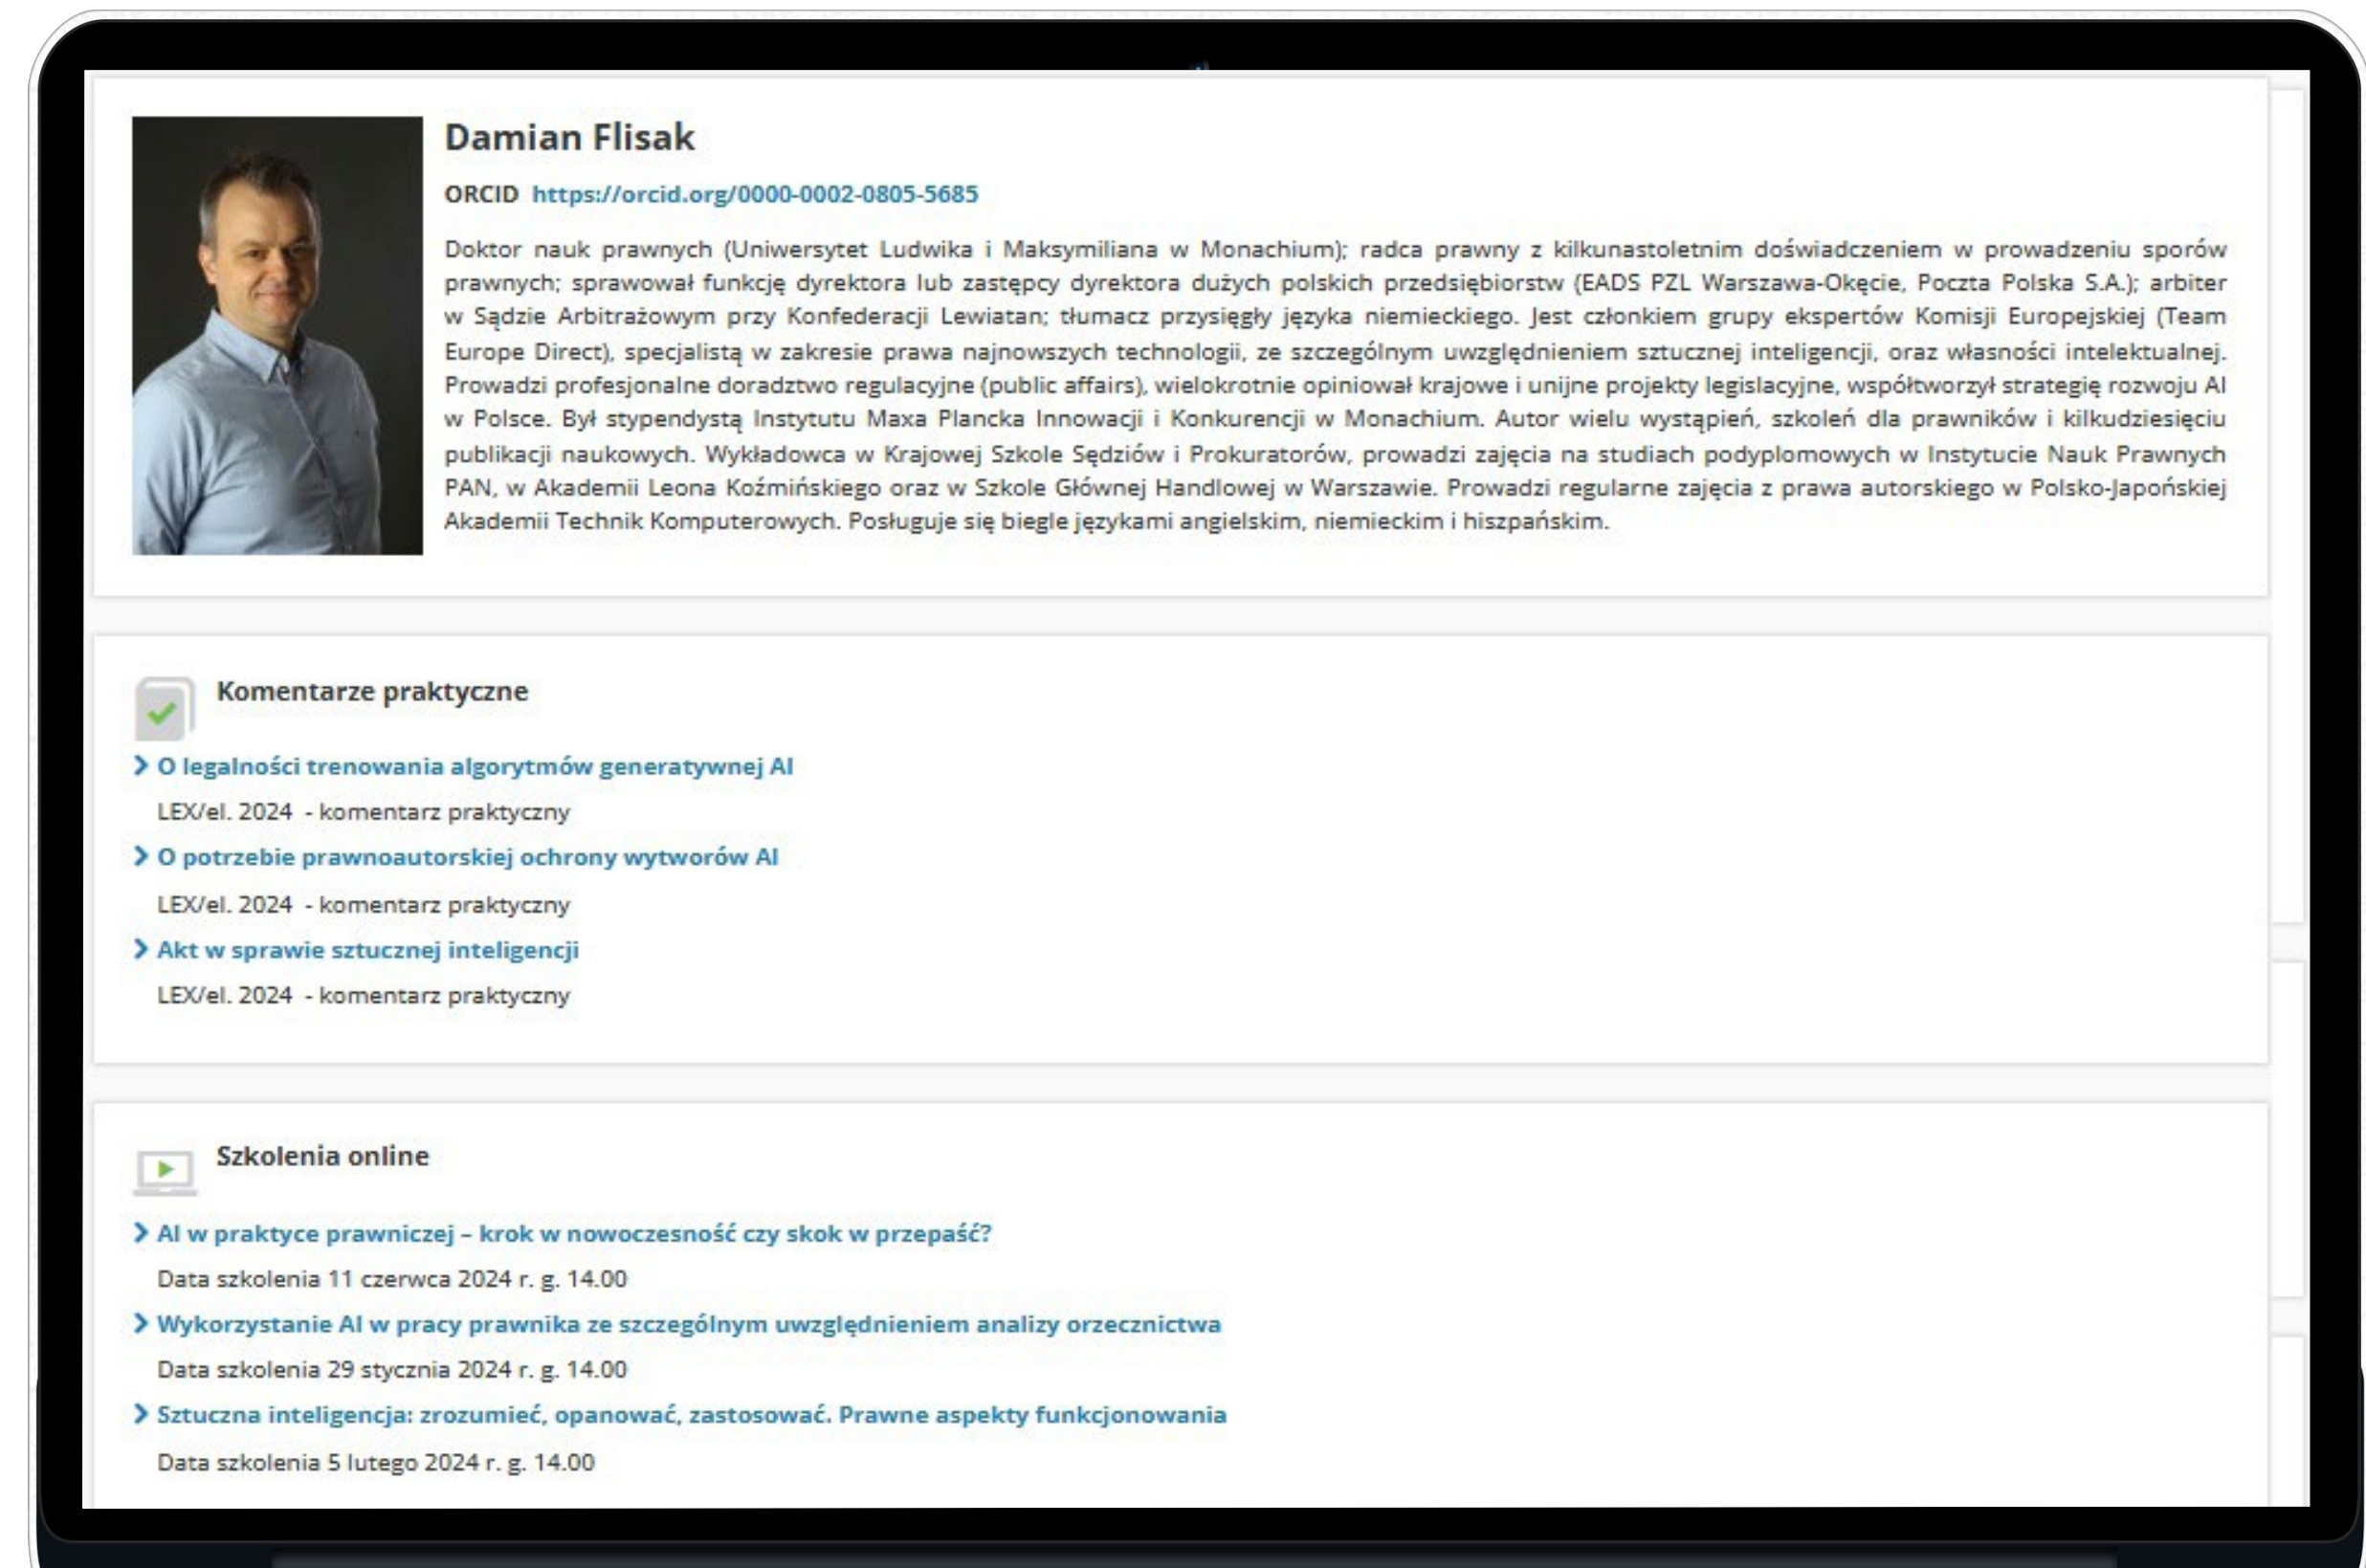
Damian Flisak

ORCID https://orcid.org/0000-0002-0805-5685

Doktor nauk prawnych (Uniwersytet Ludwika i Maksymiliana w Monachium); radca prawny z kilkunastoletnim doświadczeniem w prowadzeniu sporów prawnych; sprawował funkcję dyrektora lub zastępcy dyrektora dużych polskich przedsiębiorstw (EADS PZL Warszawa-Okęcie, Poczta Polska S.A.); arbiter w Sądzie Arbitrażowym przy Konfederacji Lewiatan; tłumacz przysięgły języka niemieckiego. Jest członkiem grupy ekspertów Komisji Europejskiej (Team Europe Direct), specjalistą w zakresie prawa najnowszych technologii, ze szczególnym uwzględnieniem sztucznej inteligencji, oraz własności intelektualnej. Prowadzi profesjonalne doradztwo regulacyjne (public affairs), wielokrotnie opiniował krajowe i unijne projekty legislacyjne, współtworzył strategię rozwoju AI w Polsce. Był stypendystą Instytutu Maxa Plancka Innowacji i Konkurencji w Monachium. Autor wielu wystąpień, szkoleń dla prawników i kilkudziesięciu publikacji naukowych. Wykładowca w Krajowej Szkole Sędziów i Prokuratorów, prowadzi zajęcia na studiach podyplomowych w Instytucie Nauk Prawnych PAN, w Akademii Leona Koźmińskiego oraz w Szkole Głównej Handlowej w Warszawie. Prowadzi regularne zajęcia z prawa autorskiego w Polsko-Japońskiej Akademii Technik Komputerowych. Posługuje się biegle językami angielskim, niemieckim i hiszpańskim.

Komentarze praktyczne

O legalności trenowania algorytmów generatywnej AI
LEX/el. 2024 - komentarz praktyczny

O potrzebie prawnoautorskiej ochrony wytworów AI
LEX/el. 2024 - komentarz praktyczny

Akt w sprawie sztucznej inteligencji
LEX/el. 2024 - komentarz praktyczny

Szkolenia online

AI w praktyce prawniczej – krok w nowoczesność czy skok w przepaść?
Data szkolenia 11 czerwca 2024 r. g. 14.00

Wykorzystanie AI w pracy prawnika ze szczególnym uwzględnieniem analizy orzecznictwa
Data szkolenia 29 stycznia 2024 r. g. 14.00

Sztuczna inteligencja: zrozumieć, opanować, zastosować. Prawne aspekty funkcjonowania
Data szkolenia 5 lutego 2024 r. g. 14.00